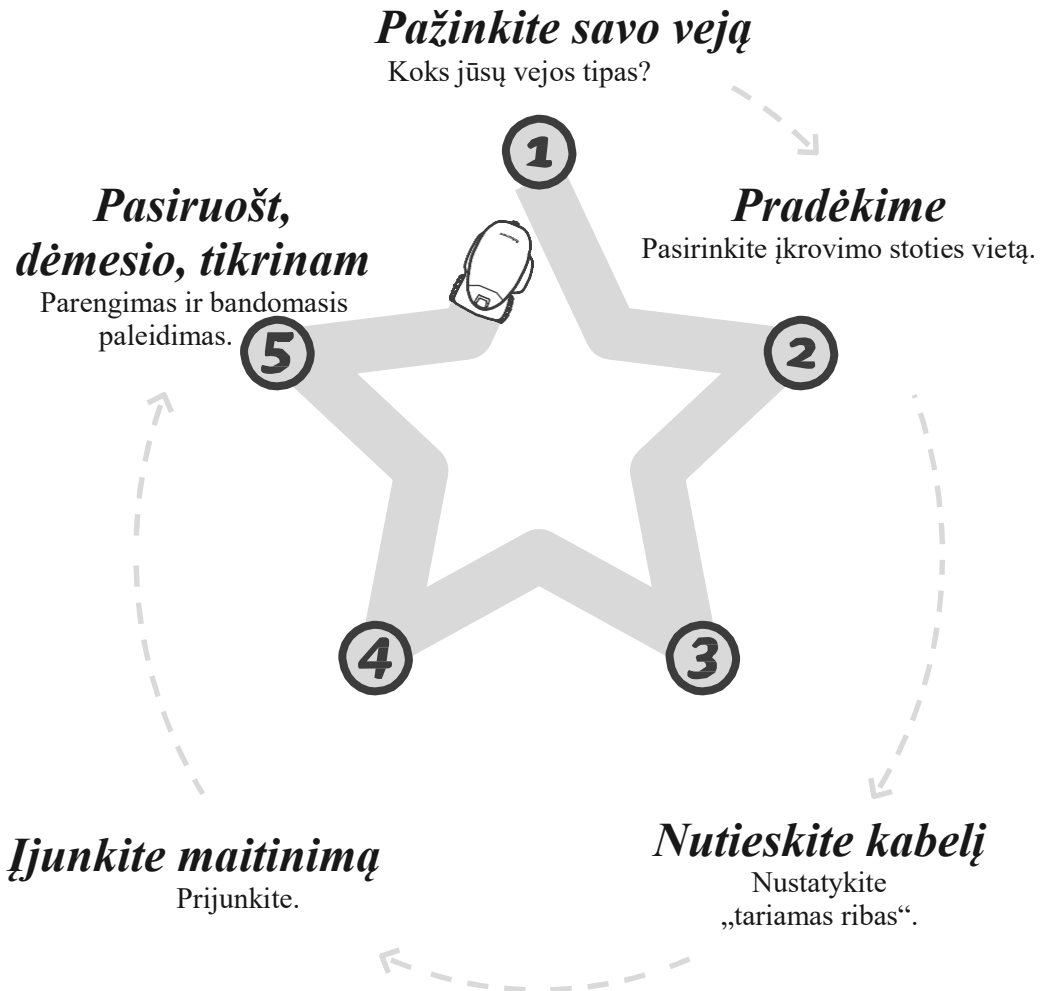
Pažinkite savo veją
Koks jūsų vejos tipas?

1

Pradėkime
Pasirinkite įkrovimo stoties vietą.

2

Pasiruošt, dėmesio, tikrinam
Parengimas ir bandomasis paleidimas.

5

4

3

Įjunkite maitinimą
Prijunkite.

Nutieskite kabelį
Nustatykite „tariamas ribas“.